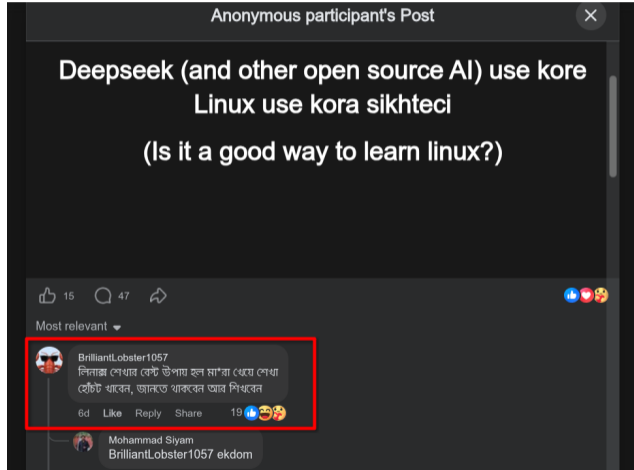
Anonymous participant's Post

Deepseek (and other open source AI) use kore Linux use kora sikhteci

(Is it a good way to learn linux?)

15 47

Most relevant

BrilliantLobster1057
লিনাক্স শেখার বেস্ট উপায় হল মা*রা খেয়ে শেখা হোঁচট খাবেন, জানতে থাকবেন আর শিখবেন

6d Like Reply Share 19

Mohammad Siyam
BrilliantLobster1057 ekdom